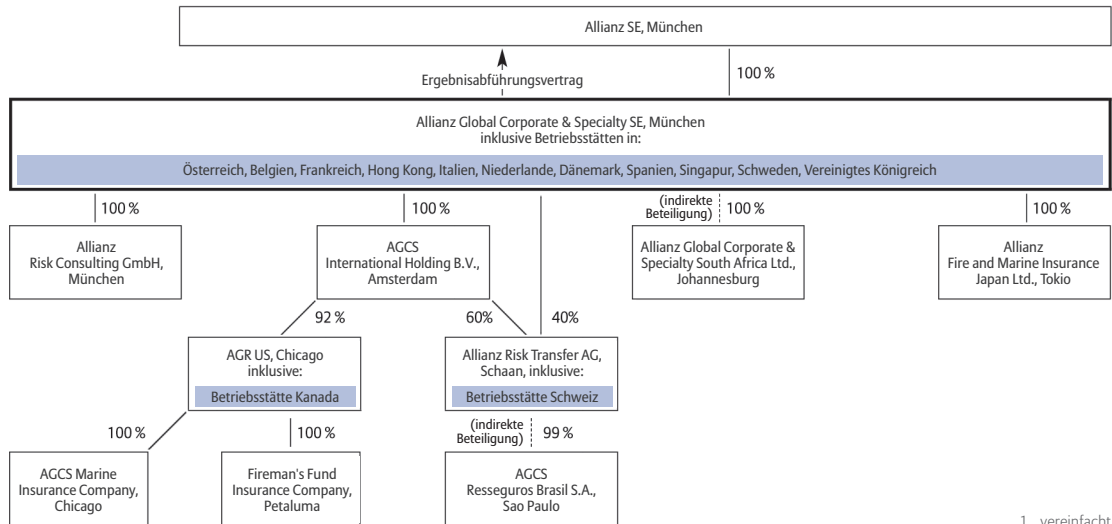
Allianz SE, München

Ergebnisabführungsvertrag

100 %

Allianz Global Corporate & Specialty SE, München inklusive Betriebsstätten in:

Österreich, Belgien, Frankreich, Hong Kong, Italien, Niederlande, Dänemark, Spanien, Singapur, Schweden, Vereinigtes Königreich

100 %

Allianz Risk Consulting GmbH, München

100 %

AGCS International Holding B.V., Amsterdam

(indirekte Beteiligung) 100 %

Allianz Global Corporate & Specialty South Africa Ltd., Johannesburg

100 %

Allianz Fire and Marine Insurance Japan Ltd., Tokio

92 %

60%

40%

AGR US, Chicago inklusive:

Betriebsstätte Kanada

Allianz Risk Transfer AG, Schaan, inklusive:

Betriebsstätte Schweiz

100 %

100 %

(indirekte Beteiligung) 99 %

AGCS Marine Insurance Company, Chicago

Fireman's Fund Insurance Company, Petaluma

AGCS Resseguros Brasil S.A., Sao Paulo

1 vereinfacht